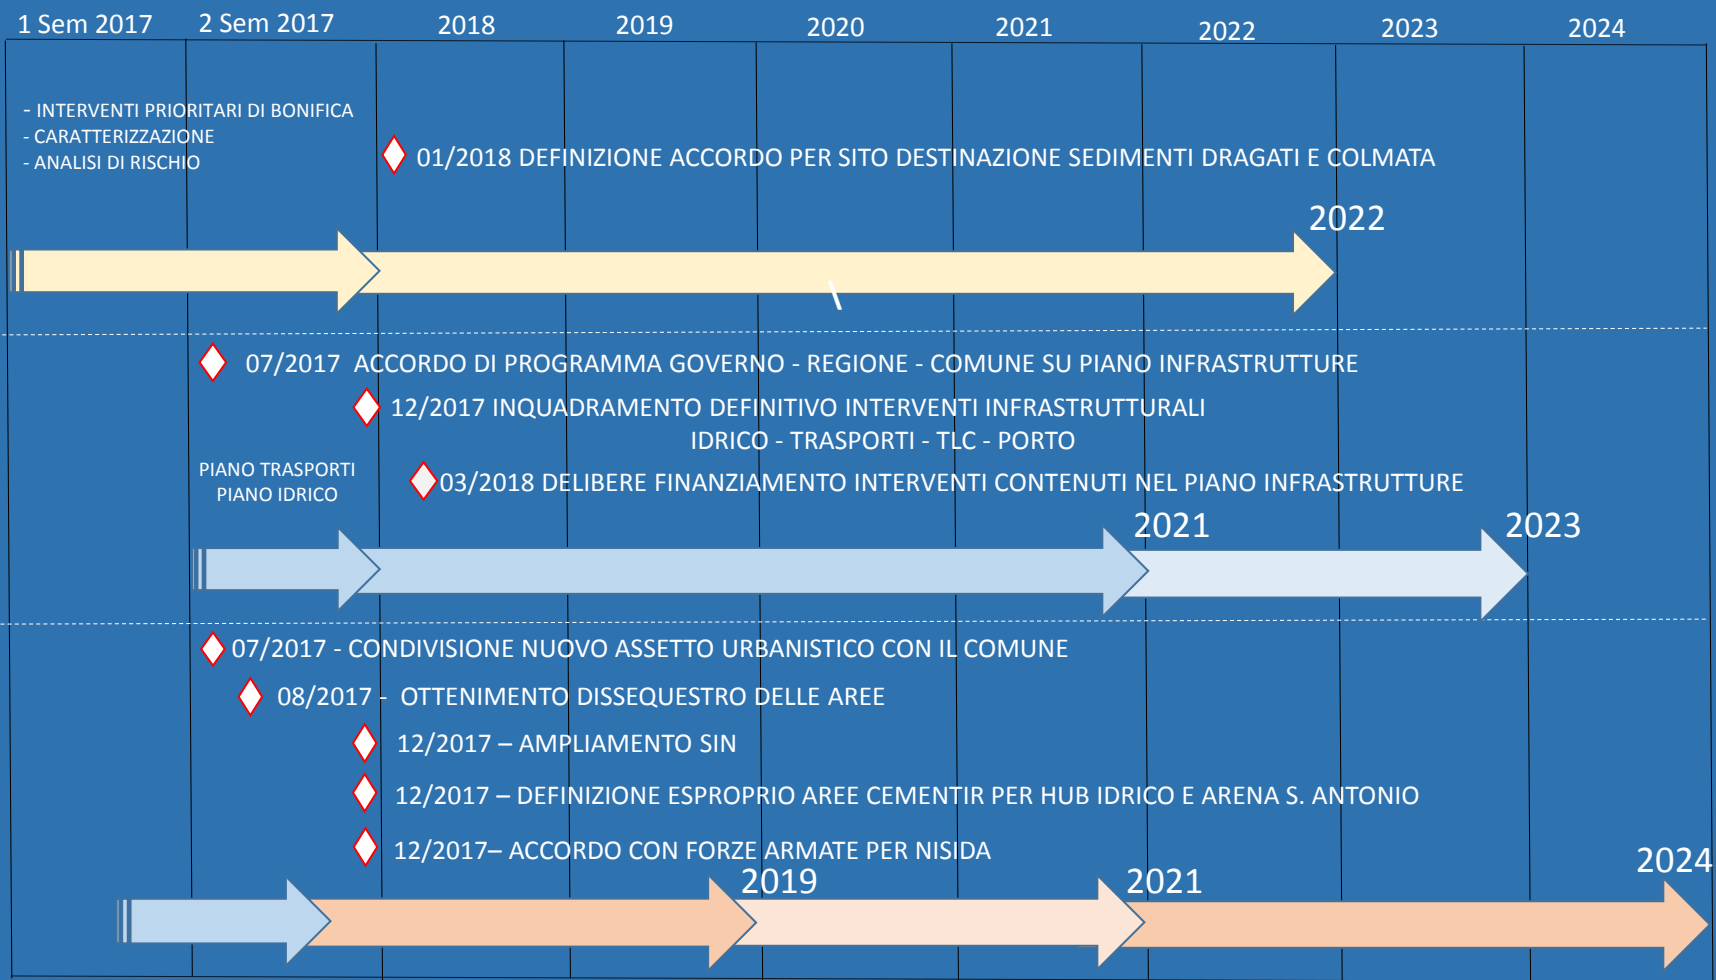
1 Sem 2017 2 Sem 2017 2018 2019 2020 2021 2022 2023 2024

- INTERVENTI PRIORITARI DI BONIFICA
- CARATTERIZZAZIONE
- ANALISI DI RISCHIO

01/2018 DEFINIZIONE ACCORDO PER SITO DESTINAZIONE SEDIMENTI DRAGATI E COLMATA

2022

07/2017 ACCORDO DI PROGRAMMA GOVERNO - REGIONE - COMUNE SU PIANO INFRASTRUTTURE

12/2017 INQUADRAMENTO DEFINITIVO INTERVENTI INFRASTRUTTURALI IDRICO - TRASPORTI - TLC - PORTO

PIANO TRASPORTI
PIANO IDRICO

03/2018 DELIBERE FINANZIAMENTO INTERVENTI CONTENUTI NEL PIANO INFRASTRUTTURE

2021 2023

07/2017 - CONDIVISIONE NUOVO ASSETTO URBANISTICO CON IL COMUNE

08/2017 - OTTENIMENTO DISSEQUESTRO DELLE AREE

12/2017 – AMPLIAMENTO SIN

12/2017 – DEFINIZIONE ESPROPRIO AREE CEMENTIR PER HUB IDRICO E ARENA S. ANTONIO

12/2017– ACCORDO CON FORZE ARMATE PER NISIDA

2019 2021 2024